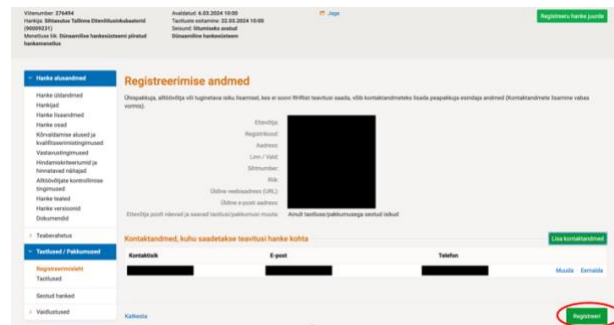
Viitenumber: 276454
Hankija: Sihtasutus Tallinna Ettevõtlusinkubaatorid (90009231)
Menetluse liik: Dünaamilise hankesüsteemi piiratud hankemenetlus

Avaldatud: 6.03.2024 10:00
Taotluste esitamine: 22.03.2024 10:00
Seisund: Siltamiseks avatud
Dünaamiline hankesüsteem

Jaga

Registreeru hanke juurde

Hanke alusandmed
Hanke üldandmed
Hankijad
Hanke lisaandmed
Hanke osad
Kõrvaldamise alused ja kvalifitseerimistingimused
Vastavustingimused
Hindamiskriteeriumid ja hinnatavad näitajad
Alltöövõtjate kontrollimise tingimused
Hanke teated
Hanke versioonid
Dokumendid

Teabevahetus

Taotlused / Pakkumused
Registreerimisleht
Taotlused
Seotud hanked

Vaidlustused

Registreerimise andmed

Ühispakkuja, alltöövõtja või tugineva isiku lisamisel, kes ei soovi ilmftist teavitusi saada, võib kontaktandmeteks lisada peapakkuja esindaja andmed (Kontaktandmete lisamine vabas vormis).

Ettevõtja:
Registrikood:
Aadress:
Linn / Vald:
Sihtnumber:
Riik:
Üldine veebiaadress (URL):
Üldine e-posti aadress:
Ettevõtja poolt nõusoleviid saada taotluse/pakkumusi muuta: Ainult taotluse/pakkumusega seotud isikud

Kontaktandmed, kuhu saadetakse teavitusi hanke kohta

Lisa kontaktandmed

| Kontaktisik | E-post | Telefon | |
|---|---|---|---|
| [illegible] | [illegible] | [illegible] | Muuda Eemalda |

Katkesta

Registreeri